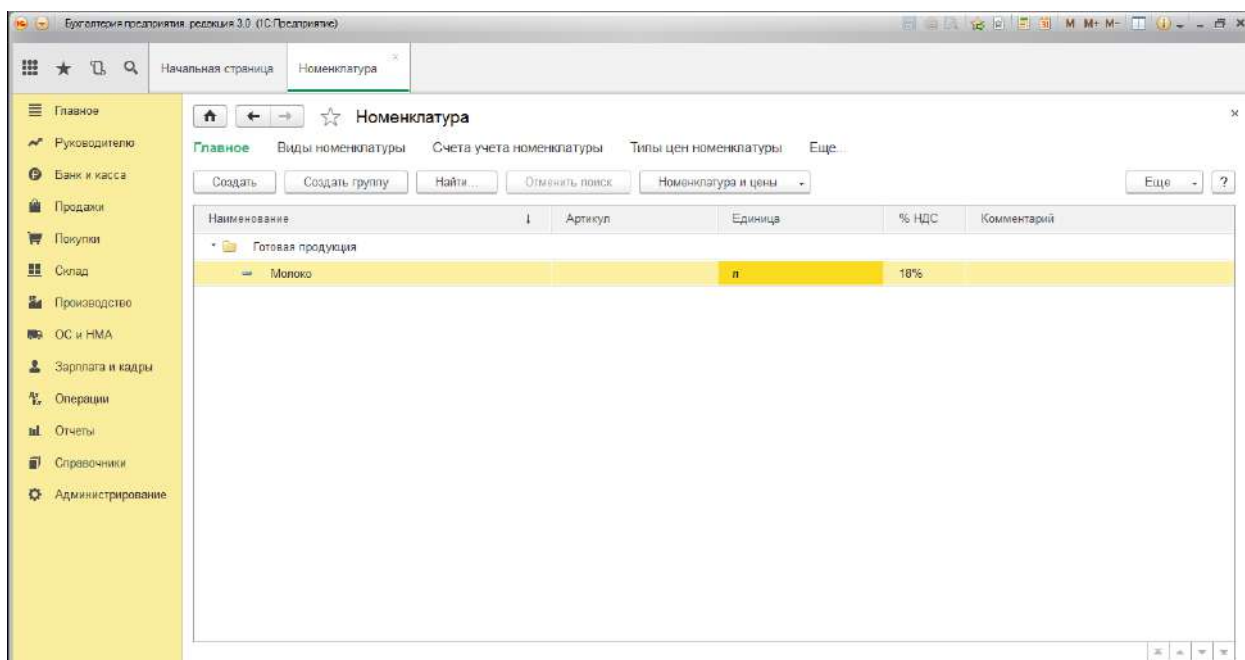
Бухгалтерия предприятия, редакция 3.0 (1С:Предприятие)

M M+ M-

Начальная страница | Номенклатура

Главное
Руководителю
Банк и касса
Продажи
Покупки
Склад
Производство
ОС и НМА
Зарплата и кадры
Операции
Отчеты
Справочники
Администрирование

Номенклатура

Главное | Виды номенклатуры | Счета учета номенклатуры | Типы цен номенклатуры | Еще...

Создать | Создать группу | Найти... | Отменить поиск | Номенклатура и цены | Еще | ?

| Наименование | Артикул | Единица | % НДС | Комментарий |
|---|---|---|---|---|
| Готовая продукция | | | | |
| Молоко | | л | 18% | |